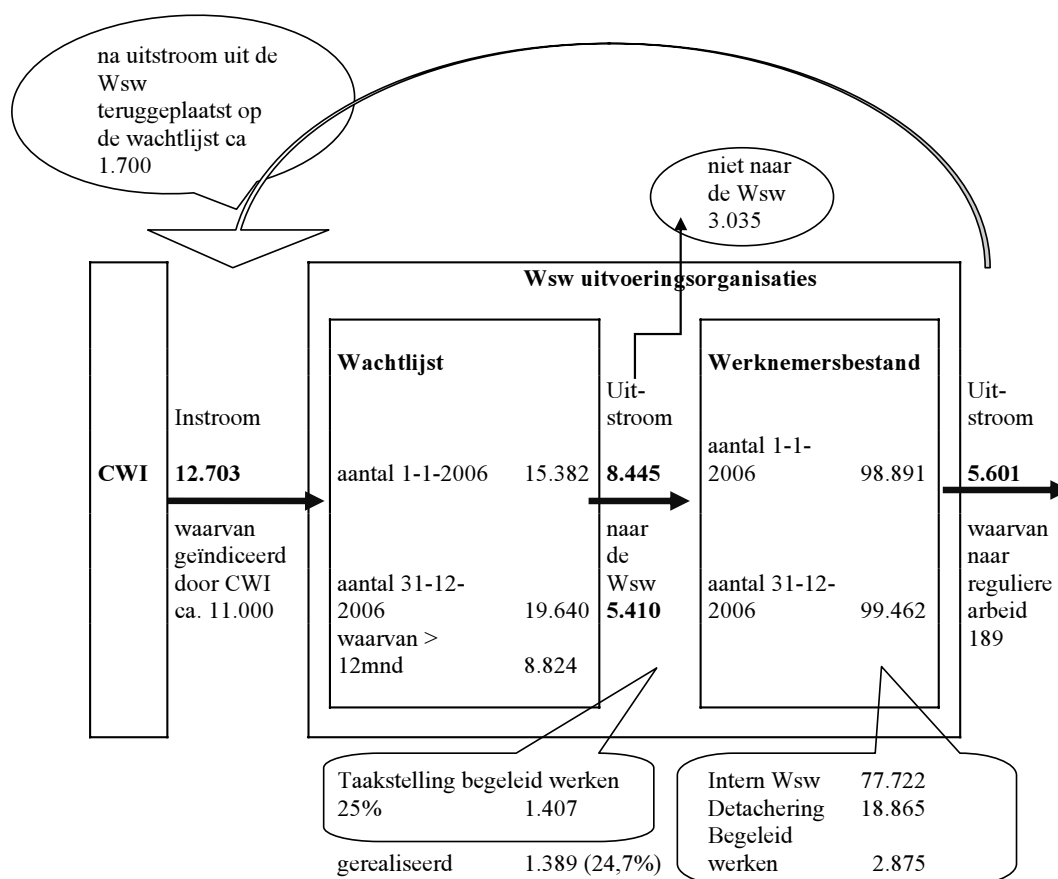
na uitstroom uit de Wsw teruggeplaatst op de wachtlijst ca 1.700

niet naar de Wsw 3.035

Wsw uitvoeringsorganisaties

CWI

Instroom

**12.703**

waarvan geïndiceerd door CWI ca. 11.000

**Wachtlijst**

aantal 1-1-2006 15.382

aantal 31-12-2006 19.640

waarvan > 12mnd 8.824

Uit-stroom

**8.445**

naar de Wsw

**5.410**

**Werknemersbestand**

aantal 1-1-2006 98.891

aantal 31-12-2006 99.462

Uit-stroom

**5.601**

waarvan naar reguliere arbeid 189

Taakstelling begeleid werken 25% 1.407

gerealiseerd 1.389 (24,7%)

Intern Wsw 77.722
Detachering 18.865
Begeleid werken 2.875